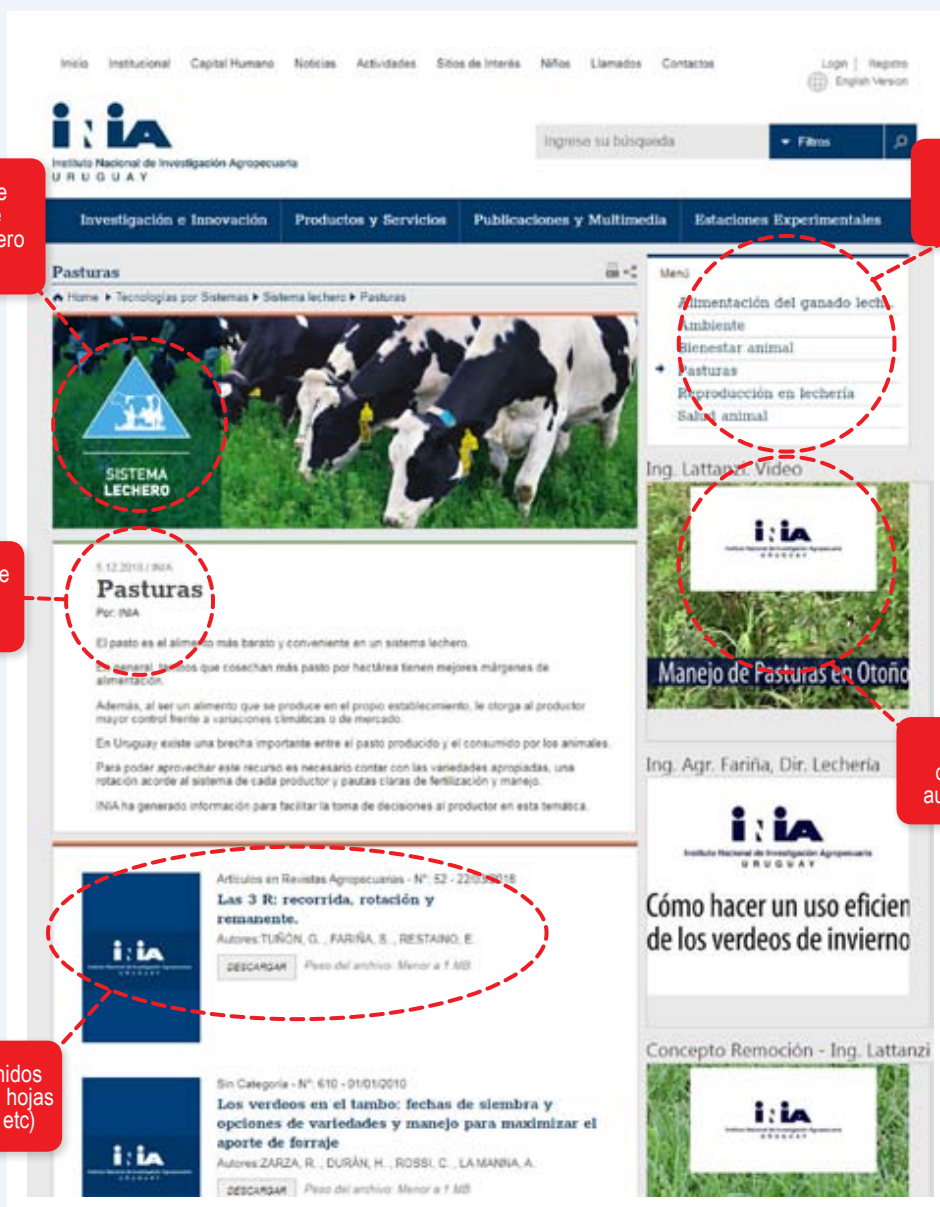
Inicio Institucional Capital Humano Noticias Actividades Sitios de Interés Niños Llamados Contactos

Login | Registro
English Version

INIA
Instituto Nacional de Investigación Agropecuaria
URUGUAY

Ingrese su búsqueda
Filtros

e
e
ero

Investigación e Innovación
Productos y Servicios
Publicaciones y Multimedia
Estaciones Experimentales

Pasturas

Home ▸ Tecnologías por Sistemas ▸ Sistema lechero ▸ Pasturas

SISTEMA LECHERO

e

5.12.2018 / INIA
Pasturas
Por: INIA

El pasto es el alimento más barato y conveniente en un sistema lechero.

En general, tambos que cosechan más pasto por hectárea tienen mejores márgenes de alimentación.

Además, al ser un alimento que se produce en el propio establecimiento, le otorga al productor mayor control frente a variaciones climáticas o de mercado.

En Uruguay existe una brecha importante entre el pasto producido y el consumido por los animales.

Para poder aprovechar este recurso es necesario contar con las variedades apropiadas, una rotación acorde al sistema de cada productor y pautas claras de fertilización y manejo.

INIA ha generado información para facilitar la toma de decisiones al productor en esta temática.

Artículos en Revistas Agropecuarias - N°: 52 - 22/03/2018
Las 3 R: recorrida, rotación y remanente.
Autores:TUÑON, G. , FARIÑA, S. , RESTAINO, E.
DESCARGAR Peso del archivo: Menor a 1 MB

nidos
hojas
etc)

Sin Categoría - N°: 610 - 01/01/2010
Los verdeos en el tambo: fechas de siembra y opciones de variedades y manejo para maximizar el aporte de forraje
Autores:ZARZA, R. , DURÁN, H. , ROSSI, C. , LA MANNA, A.
DESCARGAR Peso del archivo: Menor a 1 MB

Menú
Alimentación del ganado lech
Ambiente
Bienestar animal
Pasturas
Reproducción en lechería
Salud animal

Ing. Lattanzi. Video
INIA
Manejo de Pasturas en Otoño

c
au

Ing. Agr. Fariña, Dir. Lechería
INIA
Instituto Nacional de Investigación Agropecuaria
URUGUAY
Cómo hacer un uso eficien
de los verdeos de invierno

Concepto Remoción - Ing. Lattanzi
INIA